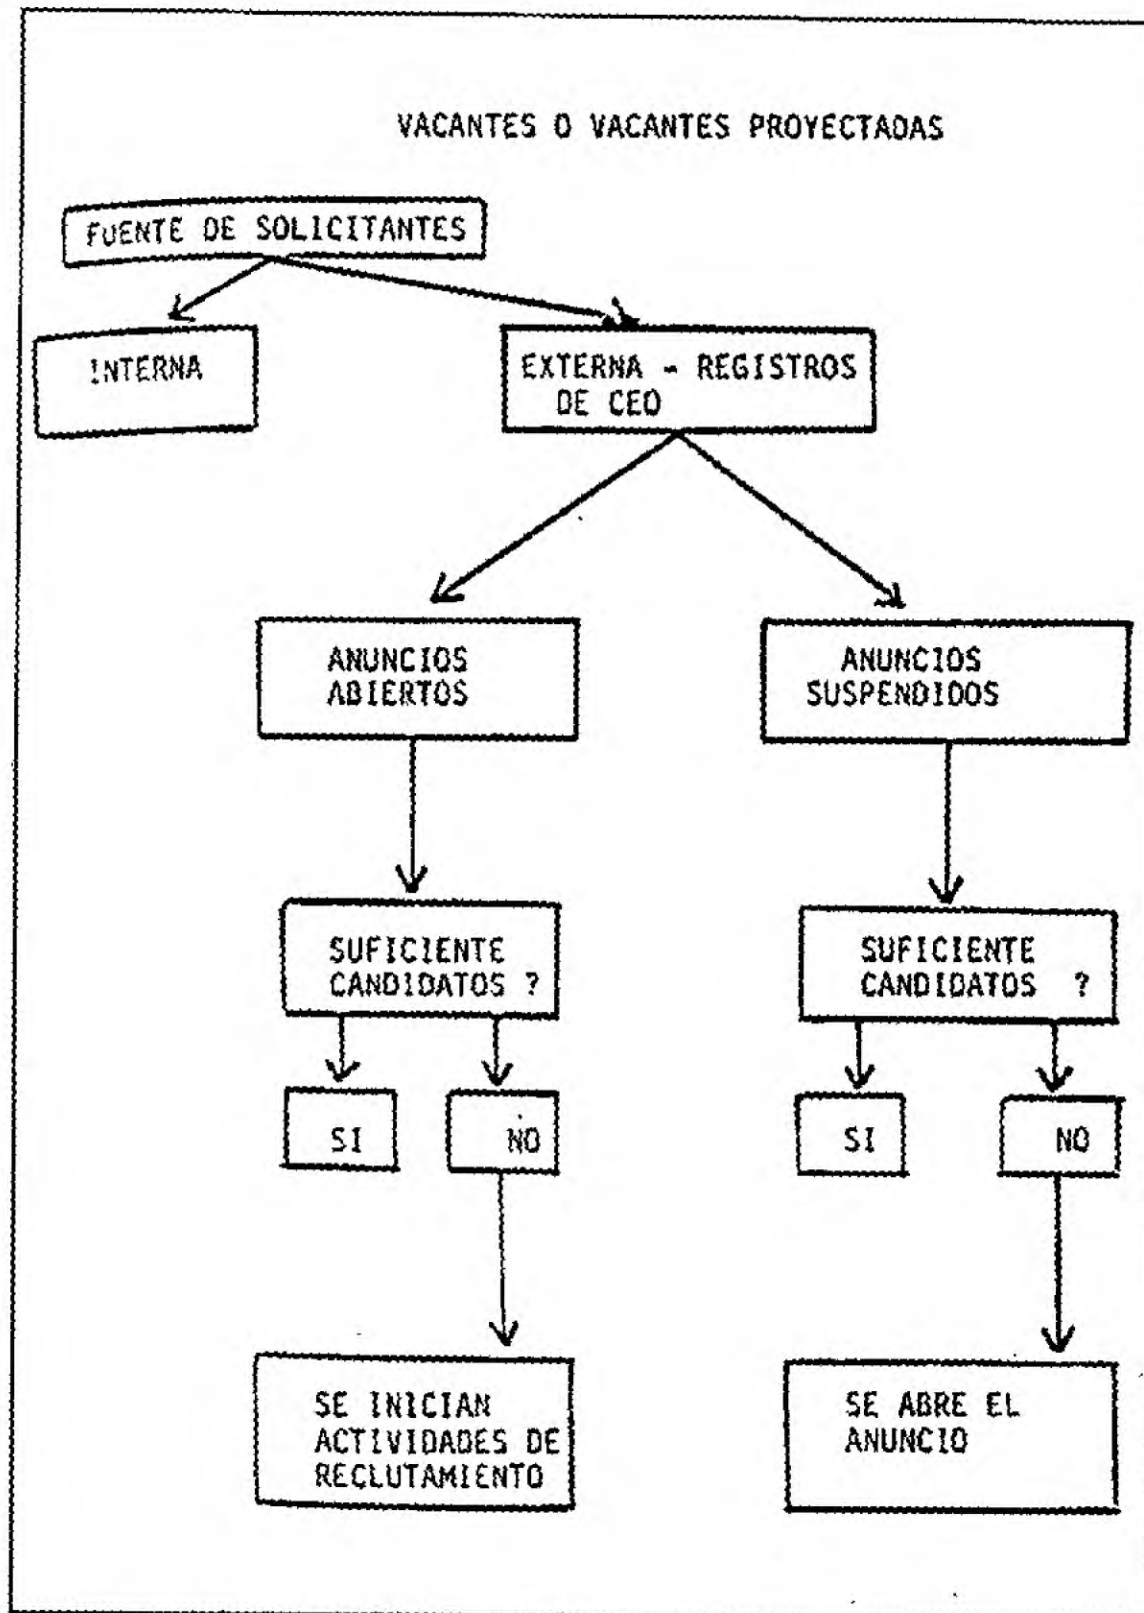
VACANTES O VACANTES PROYECTADAS

FUENTE DE SOLICITANTES

INTERNA

EXTERNA - REGISTROS DE CEO

ANUNCIOS ABIERTOS

ANUNCIOS SUSPENDIDOS

SUFICIENTE CANDIDATOS ?

SUFICIENTE CANDIDATOS ?

SI

NO

SI

NO

SE INICIAN ACTIVIDADES DE RECLUTAMIENTO

SE ABRE EL ANUNCIO